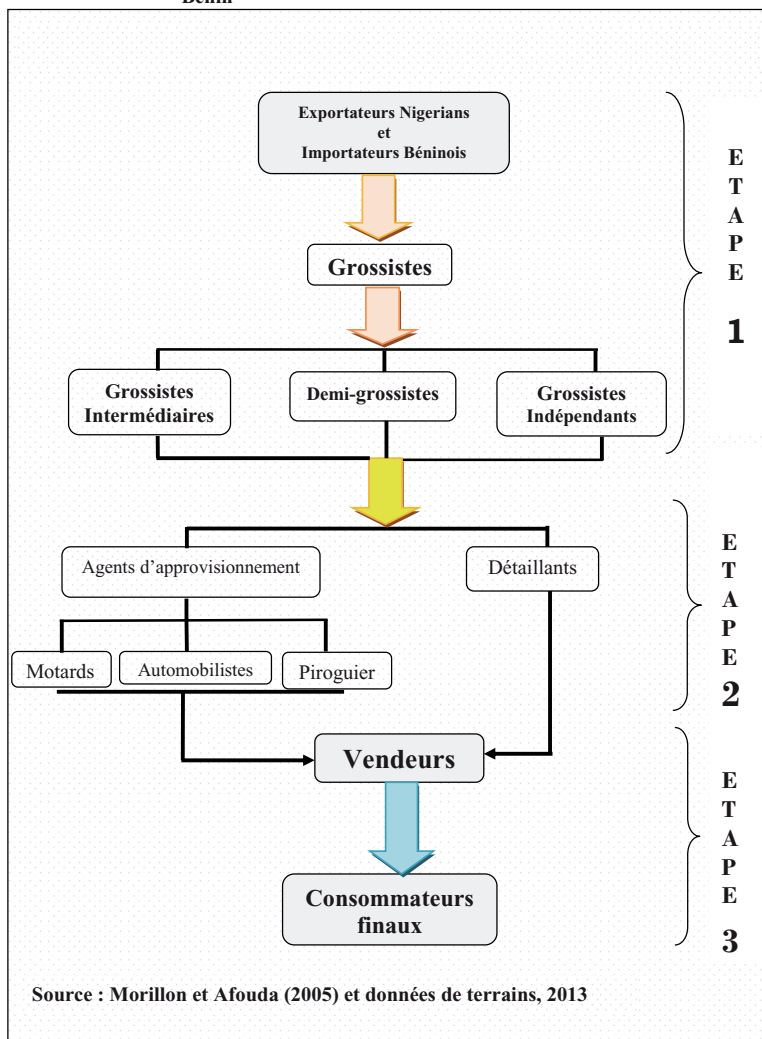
Benin

Exportateurs Nigerians et Importateurs Béninois

Grossistes

Grossistes Intermédiaires

Demi-grossistes

Grossistes Indépendants

E T A P E 1

Agents d'approvisionnement

Détaillants

Motards

Automobilistes

Piroguier

E T A P E 2

Vendeurs

Consommateurs finaux

E T A P E 3

Source : Morillon et Afouda (2005) et données de terrains, 2013